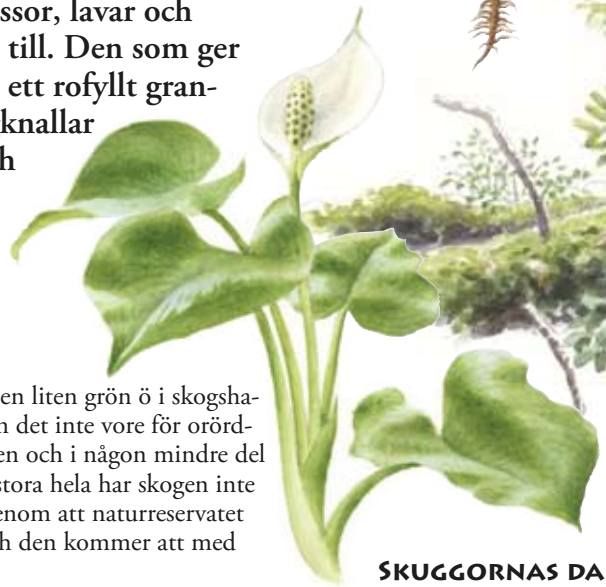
ssor, lavar och till. Den som ger ett rofyllt granknallar h

en liten grön ö i skogshan det inte vore för orördeen och i någon mindre del stora hela har skogen inte enom att naturreservatet h den kommer att med

SKUGGORNAS DA